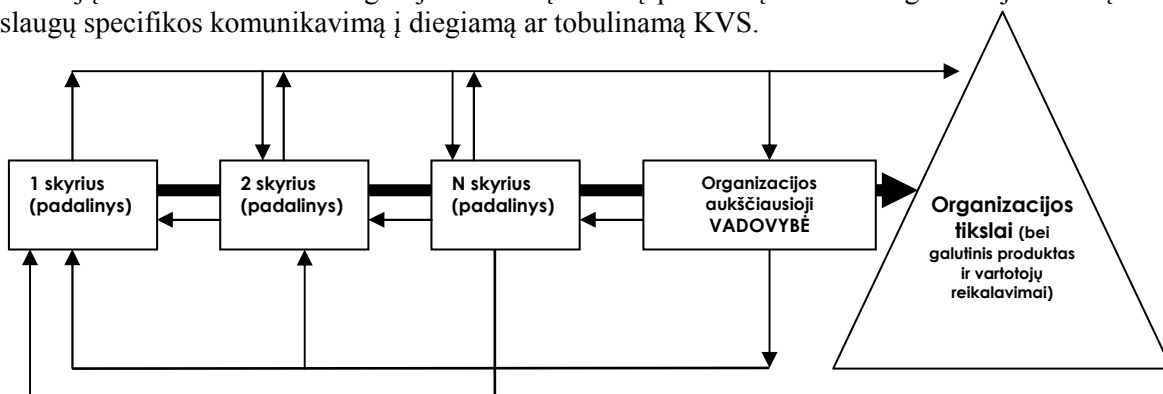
slaugų specifikos komunikavimą į diegiamą ar tobulinamą KVS.

1 skyrius (padalinys)

2 skyrius (padalinys)

N skyrius (padalinys)

Organizacijos aukščiausioji VADOVYBĖ

Organizacijos tikslai (bei galutinis produktas ir vartotojų reikalavimai)